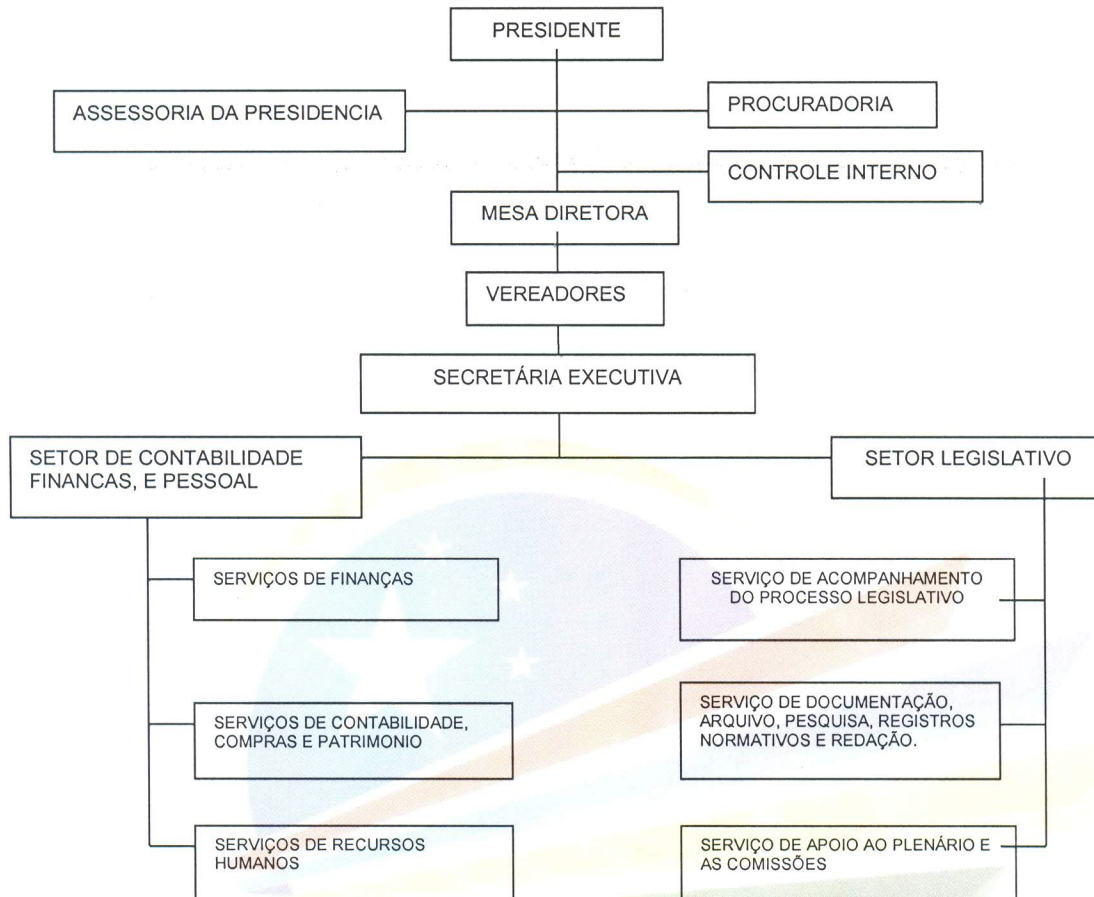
PRESIDENTE

ASSESSORIA DA PRESIDENCIA

PROCURADORIA

CONTROLE INTERNO

MESA DIRETORA

VEREADORES

SECRETÁRIA EXECUTIVA

SETOR DE CONTABILIDADE FINANCAS, E PESSOAL

SETOR LEGISLATIVO

SERVIÇOS DE FINANÇAS

SERVIÇOS DE CONTABILIDADE, COMPRAS E PATRIMONIO

SERVIÇOS DE RECURSOS HUMANOS

SERVIÇO DE ACOMPANHAMENTO DO PROCESSO LEGISLATIVO

SERVIÇO DE DOCUMENTAÇÃO, ARQUIVO, PESQUISA, REGISTROS NORMATIVOS E REDAÇÃO.

SERVIÇO DE APOIO AO PLENÁRIO E AS COMISSÕES